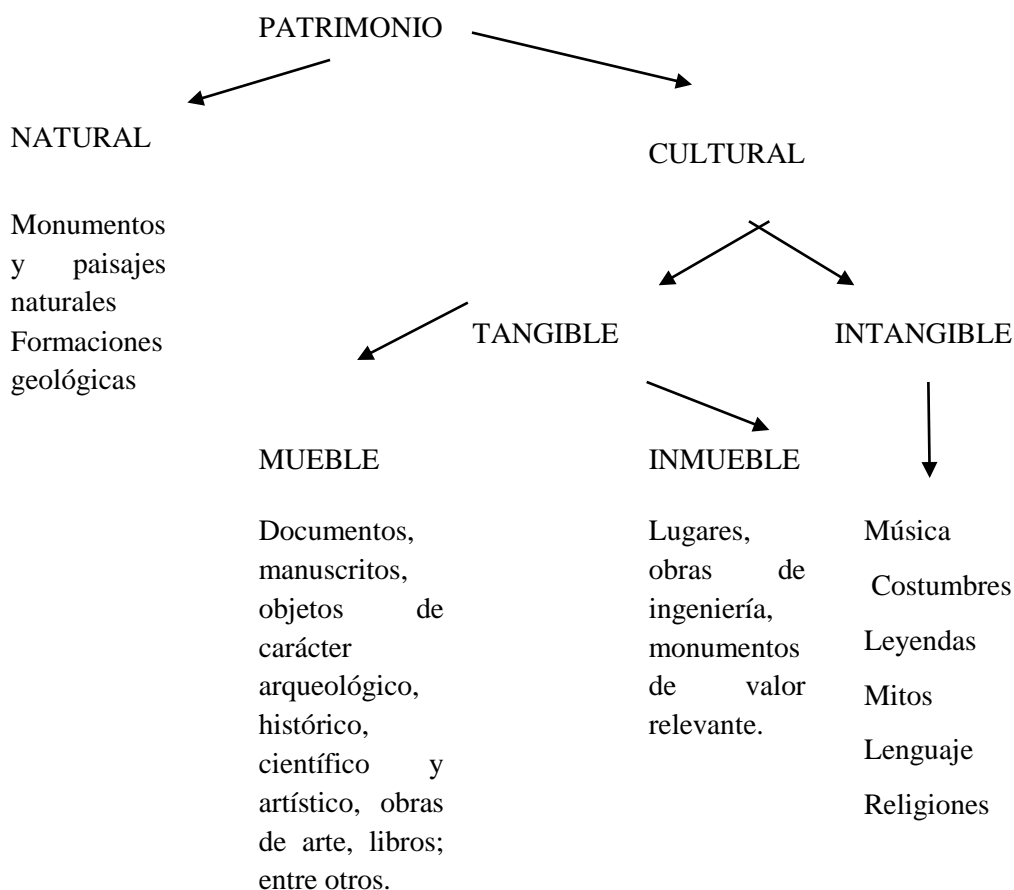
PATRIMONIO

NATURAL

Monumentos y paisajes naturales
Formaciones geológicas

CULTURAL

TANGIBLE

INTANGIBLE

MUEBLE

Documentos, manuscritos, objetos de carácter arqueológico, histórico, científico y artístico, obras de arte, libros; entre otros.

INMUEBLE

Lugares, obras de ingeniería, monumentos de valor relevante.

Música
Costumbres
Leyendas
Mitos
Lenguaje
Religiones